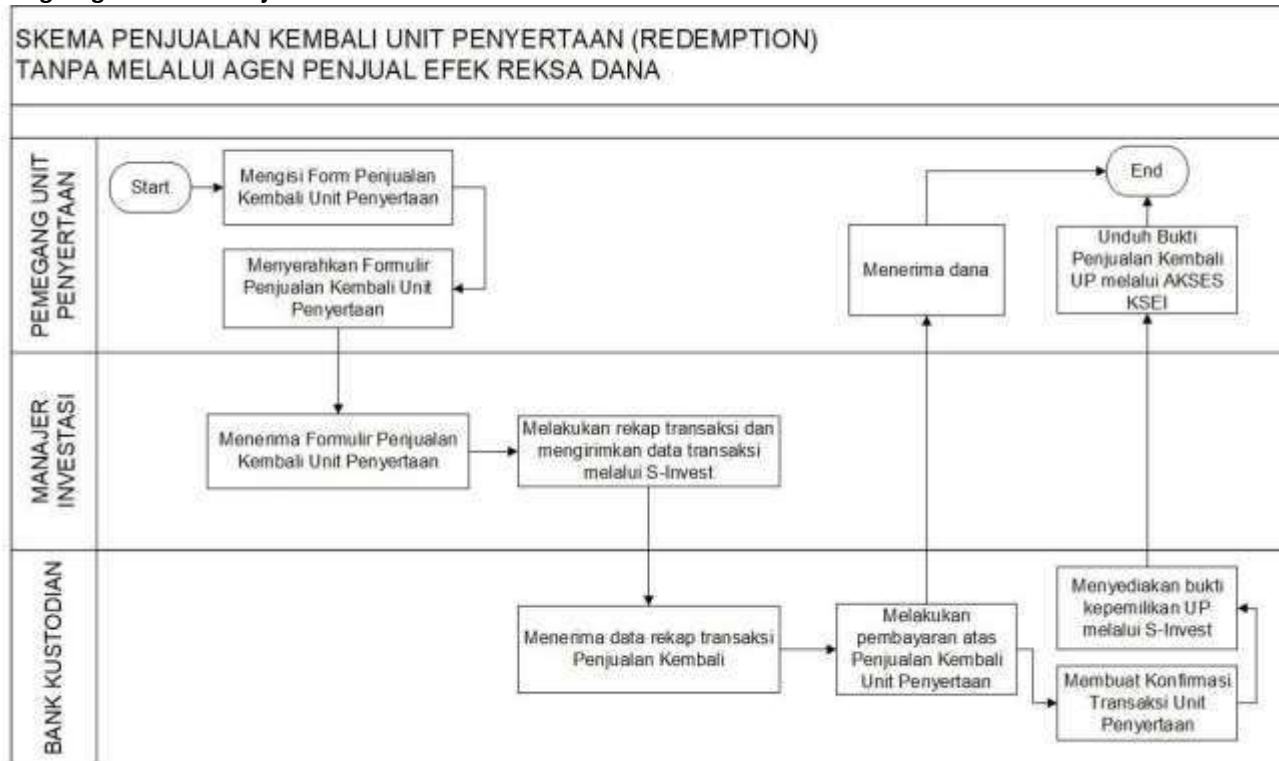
SKEMA PENJUALAN KEMBALI UNIT PENYERTAAN (REDEMPTION)
TANPA MELALUI AGEN PENJUAL EFEK REKSA DANA

PEMEGANG UNIT PENYERTAAN

Start

Mengisi Form Penjualan Kembali Unit Penyertaan

Menyerahkan Formulir Penjualan Kembali Unit Penyertaan

Menerima dana

End

Unduh Bukti Penjualan Kembali UP melalui AKSES KSEI

MANAJER INVESTASI

Menerima Formulir Penjualan Kembali Unit Penyertaan

Melakukan rekap transaksi dan mengirimkan data transaksi melalui S-Invest

BANK KUSTODIAN

Menerima data rekap transaksi Penjualan Kembali

Melakukan pembayaran atas Penjualan Kembali Unit Penyertaan

Menyediakan bukti kepemilikan UP melalui S-Invest

Membuat Konfirmasi Transaksi Unit Penyertaan